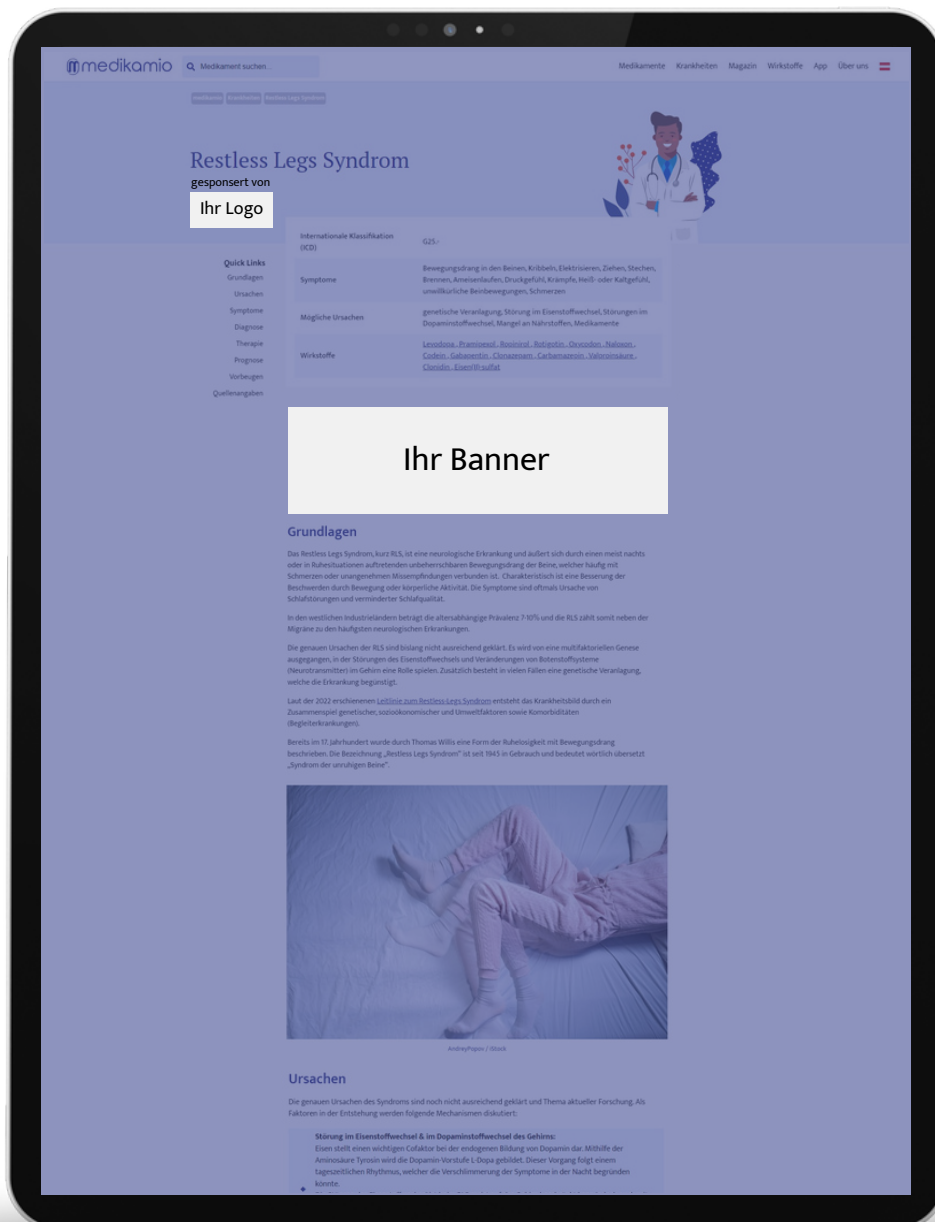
medikamio  Medikament suchen...

Medikamente  Krankheiten  Magazin  Wirkstoffe  App  Über uns

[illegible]

Restless Legs Syndrom

gesponsert von

Ihr Logo

| Internationale Klassifikation (ICD) | G25.- |
|---|---|
| Symptome | Bewegungsdrang in den Beinen, Kribbeln, Elektrisieren, Ziehen, Stechen, Brennen, Ameisenlaufen, Druckgefühl, Krämpfe, Heiß- oder Kaltgefühl, unwillkürliche Beinbewegungen, Schmerzen |
| Mögliche Ursachen | genetische Veranlagung, Störung im Eisenstoffwechsel, Störungen im Dopaminstoffwechsel, Mangel an Nährstoffen, Medikamente |
| Wirkstoffe | Levodopa, Pramipexol, Ropinirol, Rotigotin, Oxycodon, Naloxon, Codein, Gabapentin, Clonazepam, Carbamazepin, Valproinsäure, Clonidin, Eisen(II)-sulfat |

Quick Links
Grundlagen
Ursachen
Symptome
Diagnose
Therapie
Prognose
Vorbeugen
Quellenangaben

Ihr Banner

Grundlagen

Das Restless Legs Syndrom, kurz RLS, ist eine neurologische Erkrankung und äußert sich durch einen meist nachts oder in Ruhesituationen auftretenden unbeherrschbaren Bewegungsdrang der Beine, welcher häufig mit Schmerzen oder unangenehmen Missempfindungen verbunden ist. Charakteristisch ist eine Besserung der Beschwerden durch Bewegung oder körperliche Aktivität. Die Symptome sind oftmals Ursache von Schlafstörungen und verminderter Schlafqualität.

In den westlichen Industrieländern beträgt die altersabhängige Prävalenz 7-10% und die RLS zählt somit neben der Migräne zu den häufigsten neurologischen Erkrankungen.

Die genauen Ursachen der RLS sind bislang nicht ausreichend geklärt. Es wird von eine multifaktoriellen Genese ausgegangen, in der Störungen des Eisenstoffwechsels und Veränderungen von Botenstoffsysteme (Neurotransmitter) im Gehirn eine Rolle spielen. Zusätzlich besteht in vielen Fällen eine genetische Veranlagung, welche die Erkrankung begünstigt.

Laut der 2022 erschienenen Leitlinie zum Restless Legs Syndrom entsteht das Krankheitsbild durch ein Zusammenspiel genetischer, sozioökonomischer und Umweltfaktoren sowie Komorbiditäten (Begleiterkrankungen).

Bereits im 17. Jahrhundert wurde durch Thomas Willis eine Form der Ruhelosigkeit mit Bewegungsdrang beschrieben. Die Bezeichnung „Restless Legs Syndrom" ist seit 1945 in Gebrauch und bedeutet wörtlich übersetzt „Syndrom der unruhigen Beine".

AndreyPopov / iStock

Ursachen

Die genauen Ursachen des Syndroms sind noch nicht ausreichend geklärt und Thema aktueller Forschung. Als Faktoren in der Entstehung werden folgende Mechanismen diskutiert:

Störung im Eisenstoffwechsel & im Dopaminstoffwechsel des Gehirns:
Eisen stellt einen wichtigen Cofaktor bei der endogenen Bildung von Dopamin dar. Mithilfe der Aminosäure Tyrosin wird die Dopamin-Vorstufe L-Dopa gebildet. Dieser Vorgang folgt einem tageszeitlichen Rhythmus, welcher die Verschlimmerung der Symptome in der Nacht begründen könnte.
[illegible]